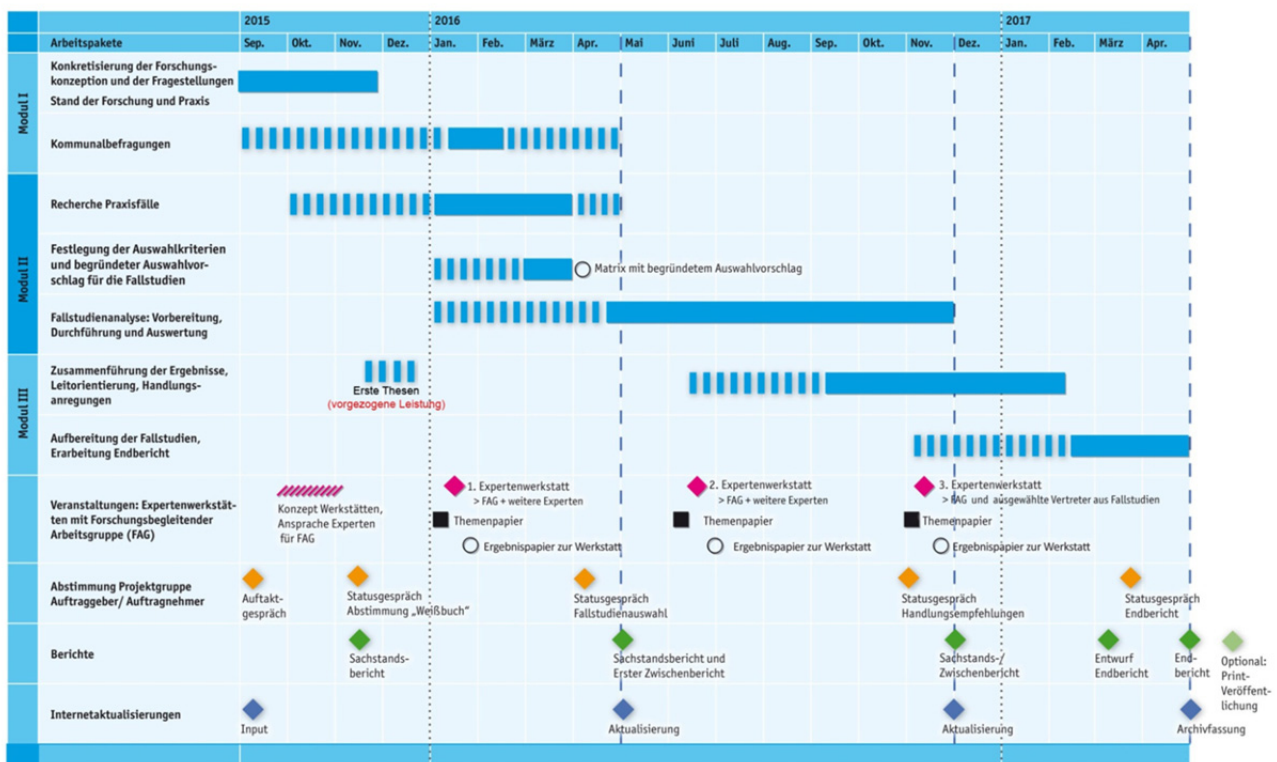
2015 | 2016 | 2017

Arbeitspakete | Sep. | Okt. | Nov. | Dez. | Jan. | Feb. | März | Apr. | Mai | Juni | Juli | Aug. | Sep. | Okt. | Nov. | Dez. | Jan. | Feb. | März | Apr.

Modul I

Konkretisierung der Forschungskonzeption und der Fragestellungen
Stand der Forschung und Praxis

Kommunalbefragungen

Modul II

Recherche Praxisfälle

Festlegung der Auswahlkriterien und begründeter Auswahlvorschlag für die Fallstudien

Matrix mit begründetem Auswahlvorschlag

Fallstudienanalyse: Vorbereitung, Durchführung und Auswertung

Modul III

Zusammenführung der Ergebnisse, Leitorientierung, Handlungsanregungen

Erste Thesen
(vorgezogene Leistung)

Aufbereitung der Fallstudien, Erarbeitung Endbericht

Veranstaltungen: Expertenwerkstätten mit Forschungsbegleitender Arbeitsgruppe (FAG)

Konzept Werkstätten, Ansprache Experten für FAG

1. Expertenwerkstatt
> FAG + weitere Experten

Themenpapier

Ergebnispapier zur Werkstatt

2. Expertenwerkstatt
> FAG + weitere Experten

Themenpapier

Ergebnispapier zur Werkstatt

3. Expertenwerkstatt
> FAG und ausgewählte Vertreter aus Fallstudien

Themenpapier

Ergebnispapier zur Werkstatt

Abstimmung Projektgruppe Auftraggeber/ Auftragnehmer

Auftaktgespräch

Statusgespräch Abstimmung „Weißbuch"

Statusgespräch Fallstudienauswahl

Statusgespräch Handlungsempfehlungen

Statusgespräch Endbericht

Berichte

Sachstandsbericht

Sachstandsbericht und Erster Zwischenbericht

Sachstands-/ Zwischenbericht

Entwurf Endbericht

Endbericht

Optional: Print-Veröffentlichung

Internetaktualisierungen

Input

Aktualisierung

Aktualisierung

Archivfassung